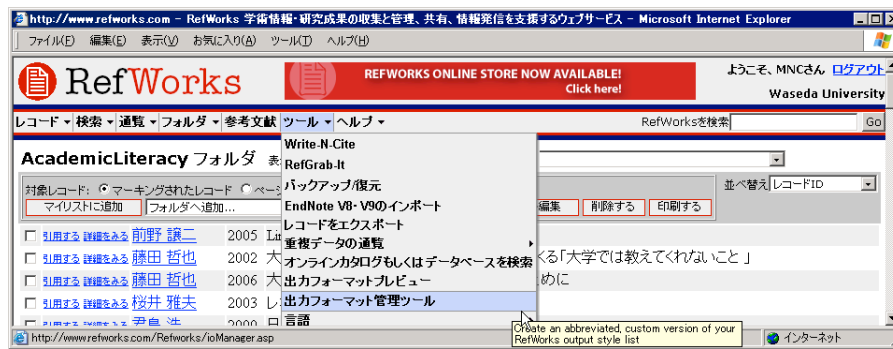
http://www.refworks.com - RefWorks 学術情報・研究成果の収集と管理、共有、情報発信を支援するウェブサービス - Microsoft Internet Explorer

ファイル(F) 編集(E) 表示(V) お気に入り(A) ツール(T) ヘルプ(H)

RefWorks

REFWORKS ONLINE STORE NOW AVAILABLE! Click here!

ようこそ、MNCさん ログアウト
Waseda University

レコード ▾ 検索 ▾ 通覧 ▾ フォルダ ▾ 参考文献 ツール ▾ ヘルプ ▾

RefWorksを検索 Go

AcademicLiteracy フォルダ 表

Write-N-Cite
RefGrab-It
バックアップ/復元
EndNote V8・V9のインポート
レコードをエクスポート
重複データの通覧
オンラインカタログもしくはデータベースを検索
出力フォーマットプレビュー
出力フォーマット管理ツール
言語

対象レコード: ◉ マーキングされたレコード ○ ページ

マイリストに追加 フォルダへ追加...

並べ替え レコードID

編集 削除する 印刷する

☐ 引用する 詳細をみる 前野 譲二 2005 Li
☐ 引用する 詳細をみる 藤田 哲也 2002 大 くる「大学では教えてくれないこと」
☐ 引用する 詳細をみる 藤田 哲也 2006 大 めに
☐ 引用する 詳細をみる 桜井 雅夫 2003 レ
☐ 引用する 詳細をみる 君島 浩 2000 日

Create an abbreviated, custom version of your RefWorks output style list

http://www.refworks.com/Refworks/ioManager.asp

インターネット